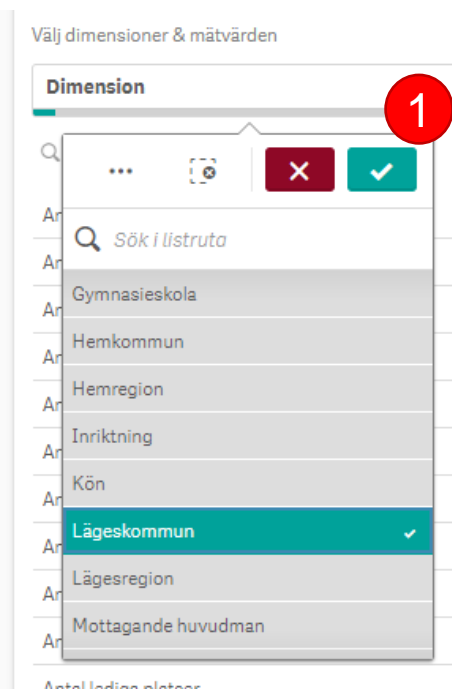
Välj dimensioner & mätvärden

Dimension

1

•••

Sök i listruta

Gymnasieskola

Hemkommun

Hemregion

Inriktning

Kön

Lägeskommun

Lägesregion

Mottagande huvudman

An
An
An
An
An
An
An
An
An
An

Antal lediga platser